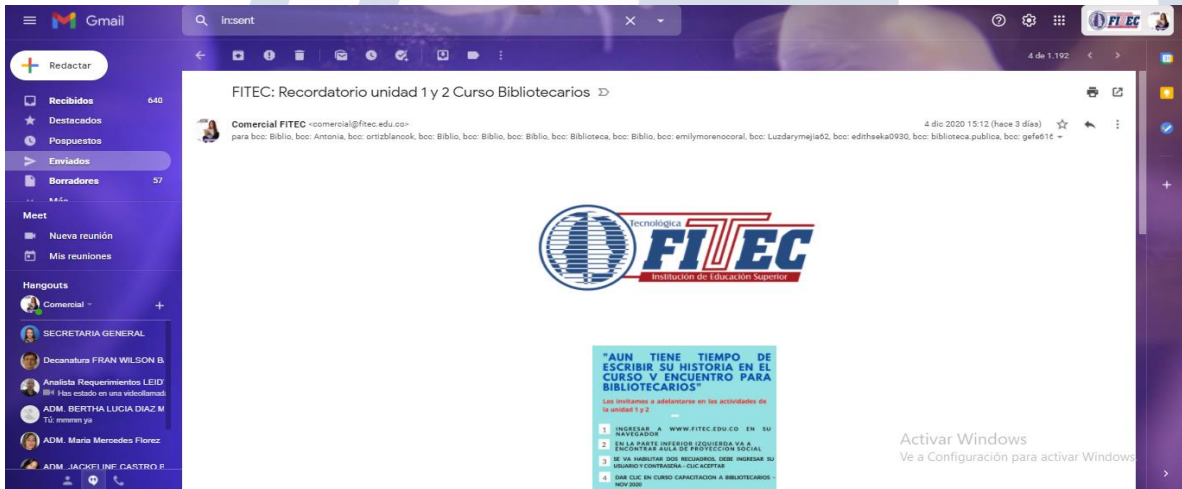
Gmail

in:sent

Redactar

Recibidos 640
Destacados
Pospuestos
Enviados
Borradores 57
Más

Meet
Nueva reunión
Mis reuniones

Hangouts
Comercial

SECRETARIA GENERAL
Decanatura FRAN WILSON B.
Analista Requerimientos LEID
Has estado en una videollamad
ADM. BERTHA LUCIA DIAZ M
Tú: mmmm ya
ADM. Maria Mercedes Florez
ADM. JACKELINE CASTRO R

4 de 1.192

FITEC: Recordatorio unidad 1 y 2 Curso Bibliotecarios

Comercial FITEC <comercial@fitec.edu.co>
para bcc: Biblio, bcc: Antonia, bcc: ortizblancok, bcc: Biblio, bcc: Biblio, bcc: Biblio, bcc: Biblioteca, bcc: Biblio, bcc: emilymorenocoral, bcc: Luzdarymejia62, bcc: edithseka0930, bcc: biblioteca.publica, bcc: gefe616

4 dic 2020 15:12 (hace 3 días)

Tecnológica
FITEC
Institución de Educación Superior

"AUN TIENE TIEMPO DE ESCRIBIR SU HISTORIA EN EL CURSO V ENCUENTRO PARA BIBLIOTECARIOS"

Los invitamos a adelantarse en las actividades de la unidad 1 y 2

1 INGRESAR A WWW.FITEC.EDU.CO EN SU NAVEGADOR
2 EN LA PARTE INFERIOR IZQUIERDA VA A ENCONTRAR AULA DE PROYECCION SOCIAL
3 SE VA HABILITAR DOS RECUADROS, DEBE INGRESAR SU USUARIO Y CONTRASEÑA - CLIC ACEPTAR
4 DAR CLIC EN CURSO CAPACITACION A BIBLIOTECARIOS - NOV 2020

Activar Windows
Ve a Configuración para activar Windows.